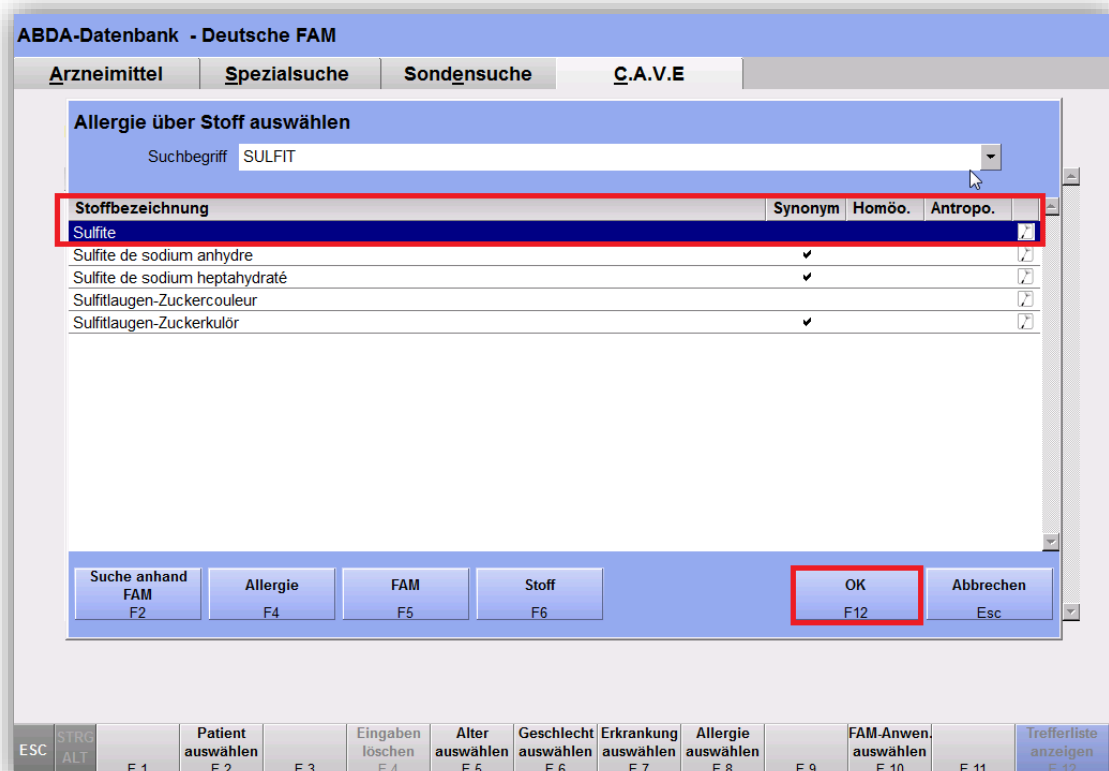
ABDA-Datenbank - Deutsche FAM

Arzneimittel | Spezialsuche | Sondensuche | C.A.V.E

Allergie über Stoff auswählen

Suchbegriff SULFIT

| Stoffbezeichnung | Synonym | Homöo. | Antropo. |
|---|---|---|---|
| Sulfite | | | |
| Sulfite de sodium anhydre | ✔ | | |
| Sulfite de sodium heptahydraté | ✔ | | |
| Sulfitlaugen-Zuckercouleur | | | |
| Sulfitlaugen-Zuckerkulör | ✔ | | |

Suche anhand FAM F2
Allergie F4
FAM F5
Stoff F6
OK F12
Abbrechen Esc

ESC
STRG ALT
F 1
Patient auswählen F 2
F 3
Eingaben löschen F 4
Alter auswählen F 5
Geschlecht auswählen F 6
Erkrankung auswählen F 7
Allergie auswählen F 8
F 9
FAM-Anwen. auswählen F 10
F 11
Trefferliste anzeigen F 12